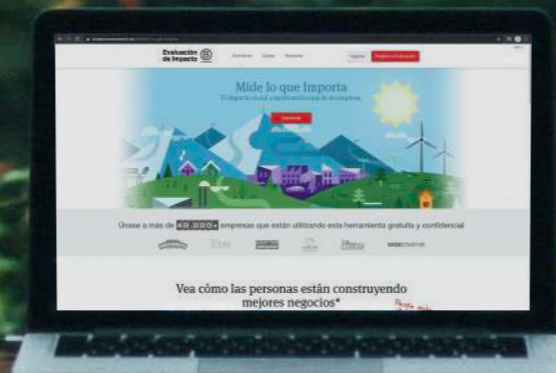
Evaluación de Impacto

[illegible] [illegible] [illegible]

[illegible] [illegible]

Mide lo que Importa

El impacto social y medioambiental de su empresa.

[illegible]

Únase a más de 40,000+ empresas que están utilizando esta herramienta gratuita y confidencial

Etsy

Vea cómo las personas están construyendo mejores negocios*

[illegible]